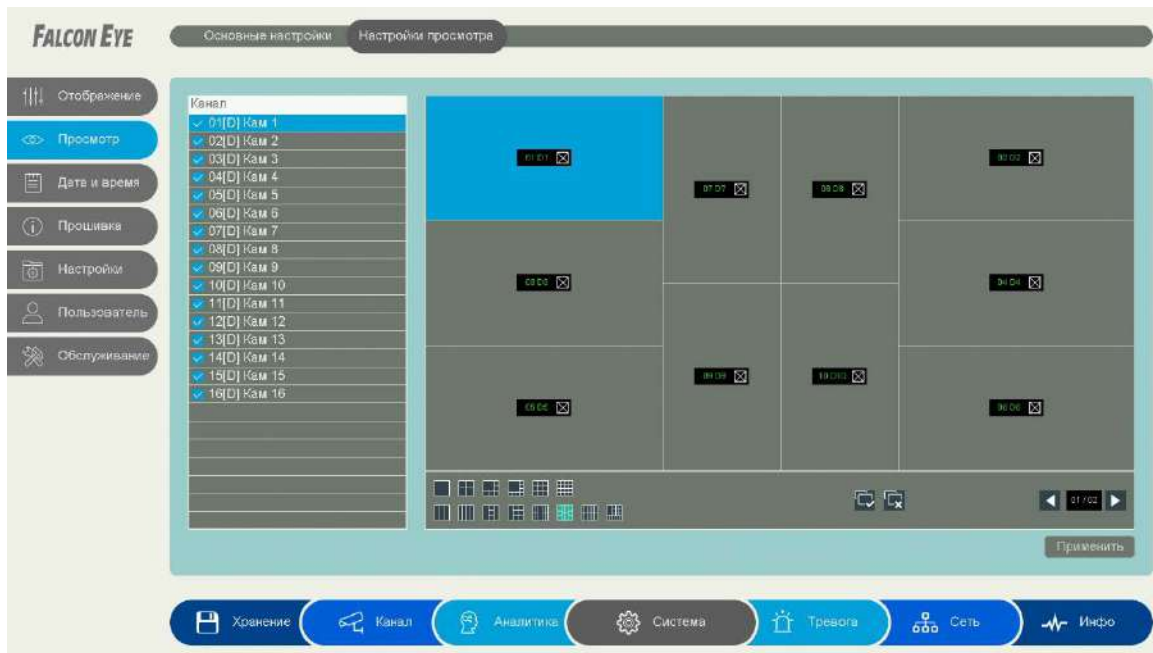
FALCON EYE

Основные настройки
Настройки просмотра

Отображение
Просмотр
Дата и время
Прошивка
Настройки
Пользователь
Обслуживание

Канал
01[D] Кам 1
02[D] Кам 2
03[D] Кам 3
04[D] Кам 4
05[D] Кам 5
06[D] Кам 6
07[D] Кам 7
08[D] Кам 8
09[D] Кам 9
10[D] Кам 10
11[D] Кам 11
12[D] Кам 12
13[D] Кам 13
14[D] Кам 14
15[D] Кам 15
16[D] Кам 16

01 01
07 07
08 08
02 02
03 03
04 04
09 09
10 10
05 05
06 06

01 / 02

Применить

Хранение
Канал
Аналитика
Система
Тревога
Сеть
Инфо